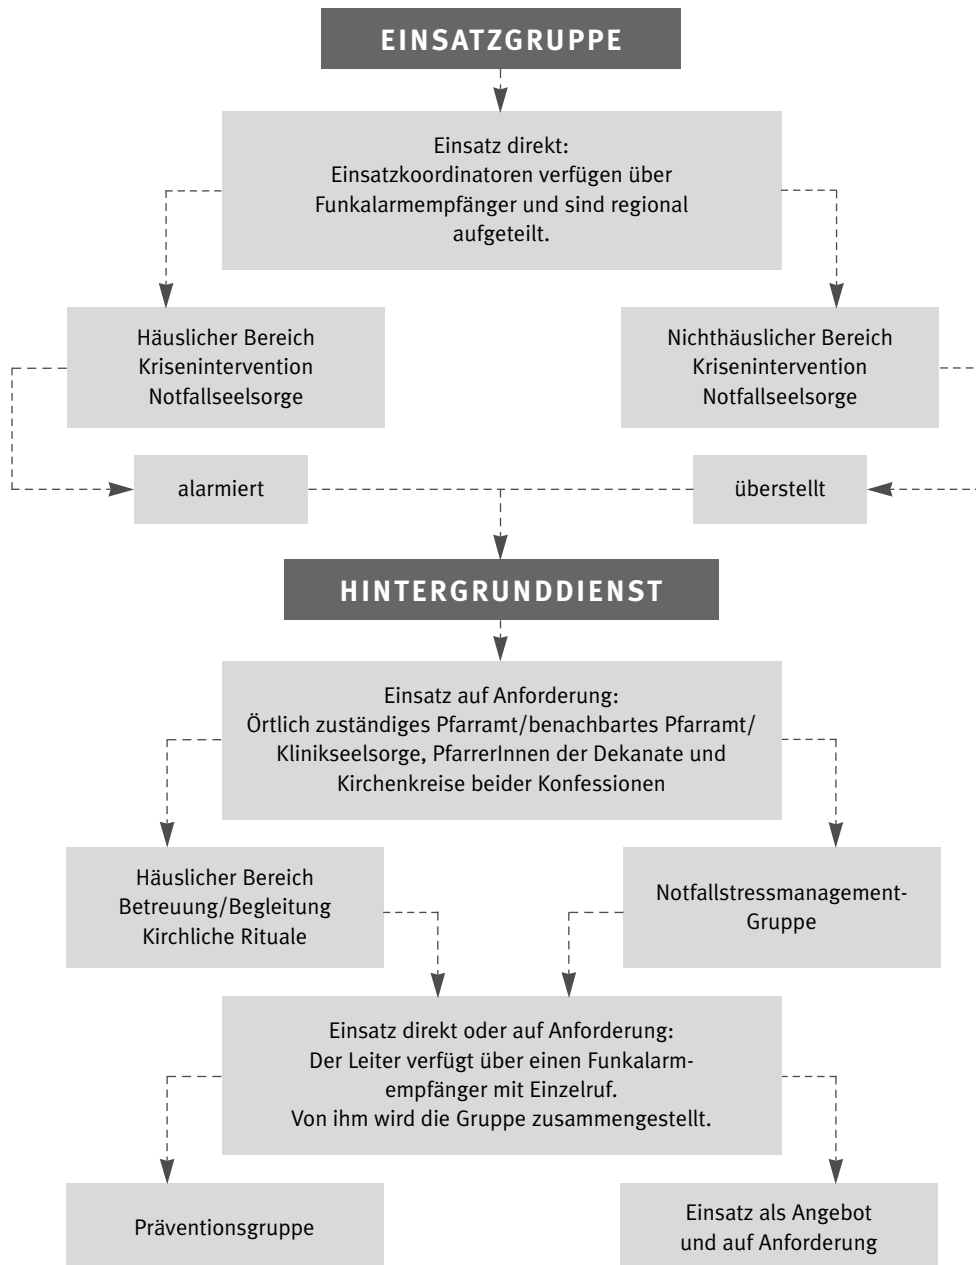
EINSATZGRUPPE

Einsatz direkt:
Einsatzkoordinatoren verfügen über Funkalarmempfänger und sind regional aufgeteilt.

Häuslicher Bereich
Krisenintervention
Notfallseelsorge

Nichthäuslicher Bereich
Krisenintervention
Notfallseelsorge

alarmiert

überstellt

HINTERGRUNDDIENST

Einsatz auf Anforderung:
Örtlich zuständiges Pfarramt/benachbartes Pfarramt/ Klinikseelsorge, PfarrerInnen der Dekanate und Kirchenkreise beider Konfessionen

Häuslicher Bereich
Betreuung/Begleitung
Kirchliche Rituale

Notfallstressmanagement-Gruppe

Einsatz direkt oder auf Anforderung:
Der Leiter verfügt über einen Funkalarmempfänger mit Einzelruf.
Von ihm wird die Gruppe zusammengestellt.

Präventionsgruppe

Einsatz als Angebot
und auf Anforderung